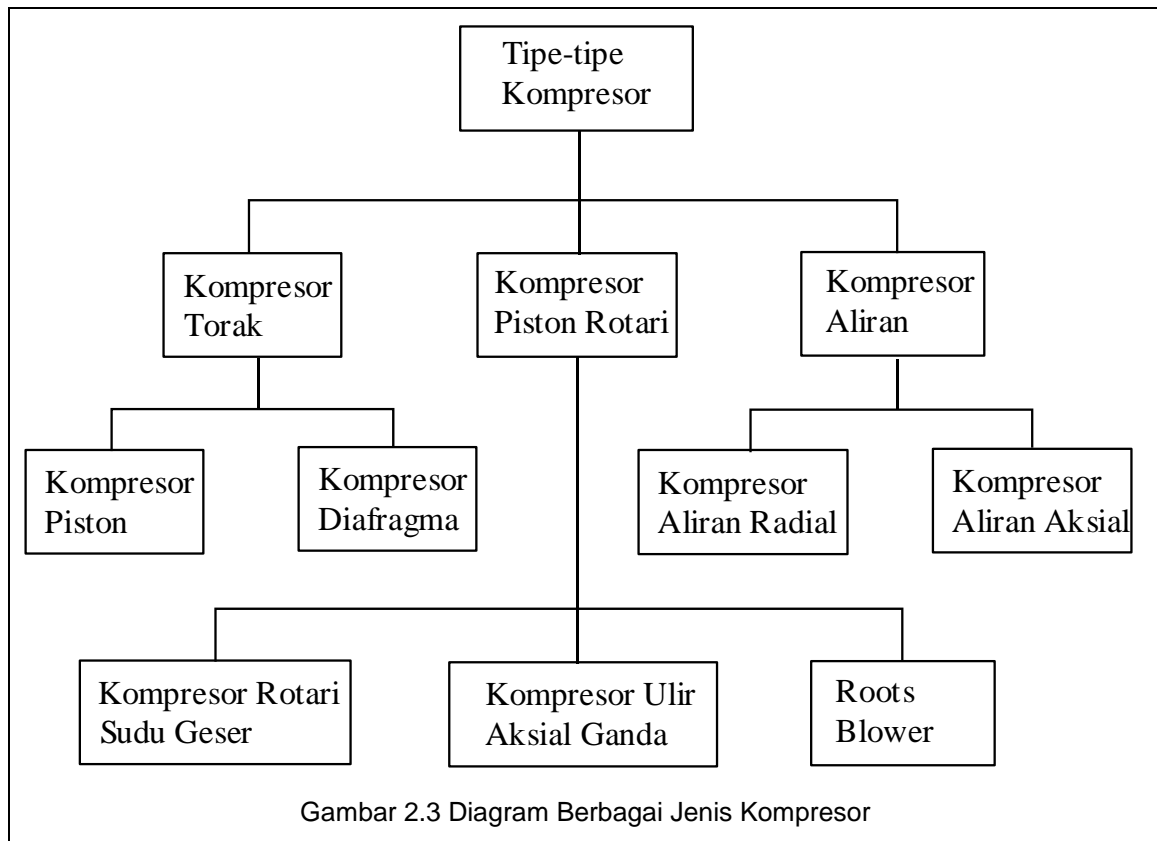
Tipe-tipe Kompresor

Kompresor Torak

Kompresor Piston Rotari

Kompresor Aliran

Kompresor Piston

Kompresor Diafragma

Kompresor Aliran Radial

Kompresor Aliran Aksial

Kompresor Rotari Sudu Geser

Kompresor Ulir Aksial Ganda

Roots Blower

Gambar 2.3 Diagram Berbagai Jenis Kompresor